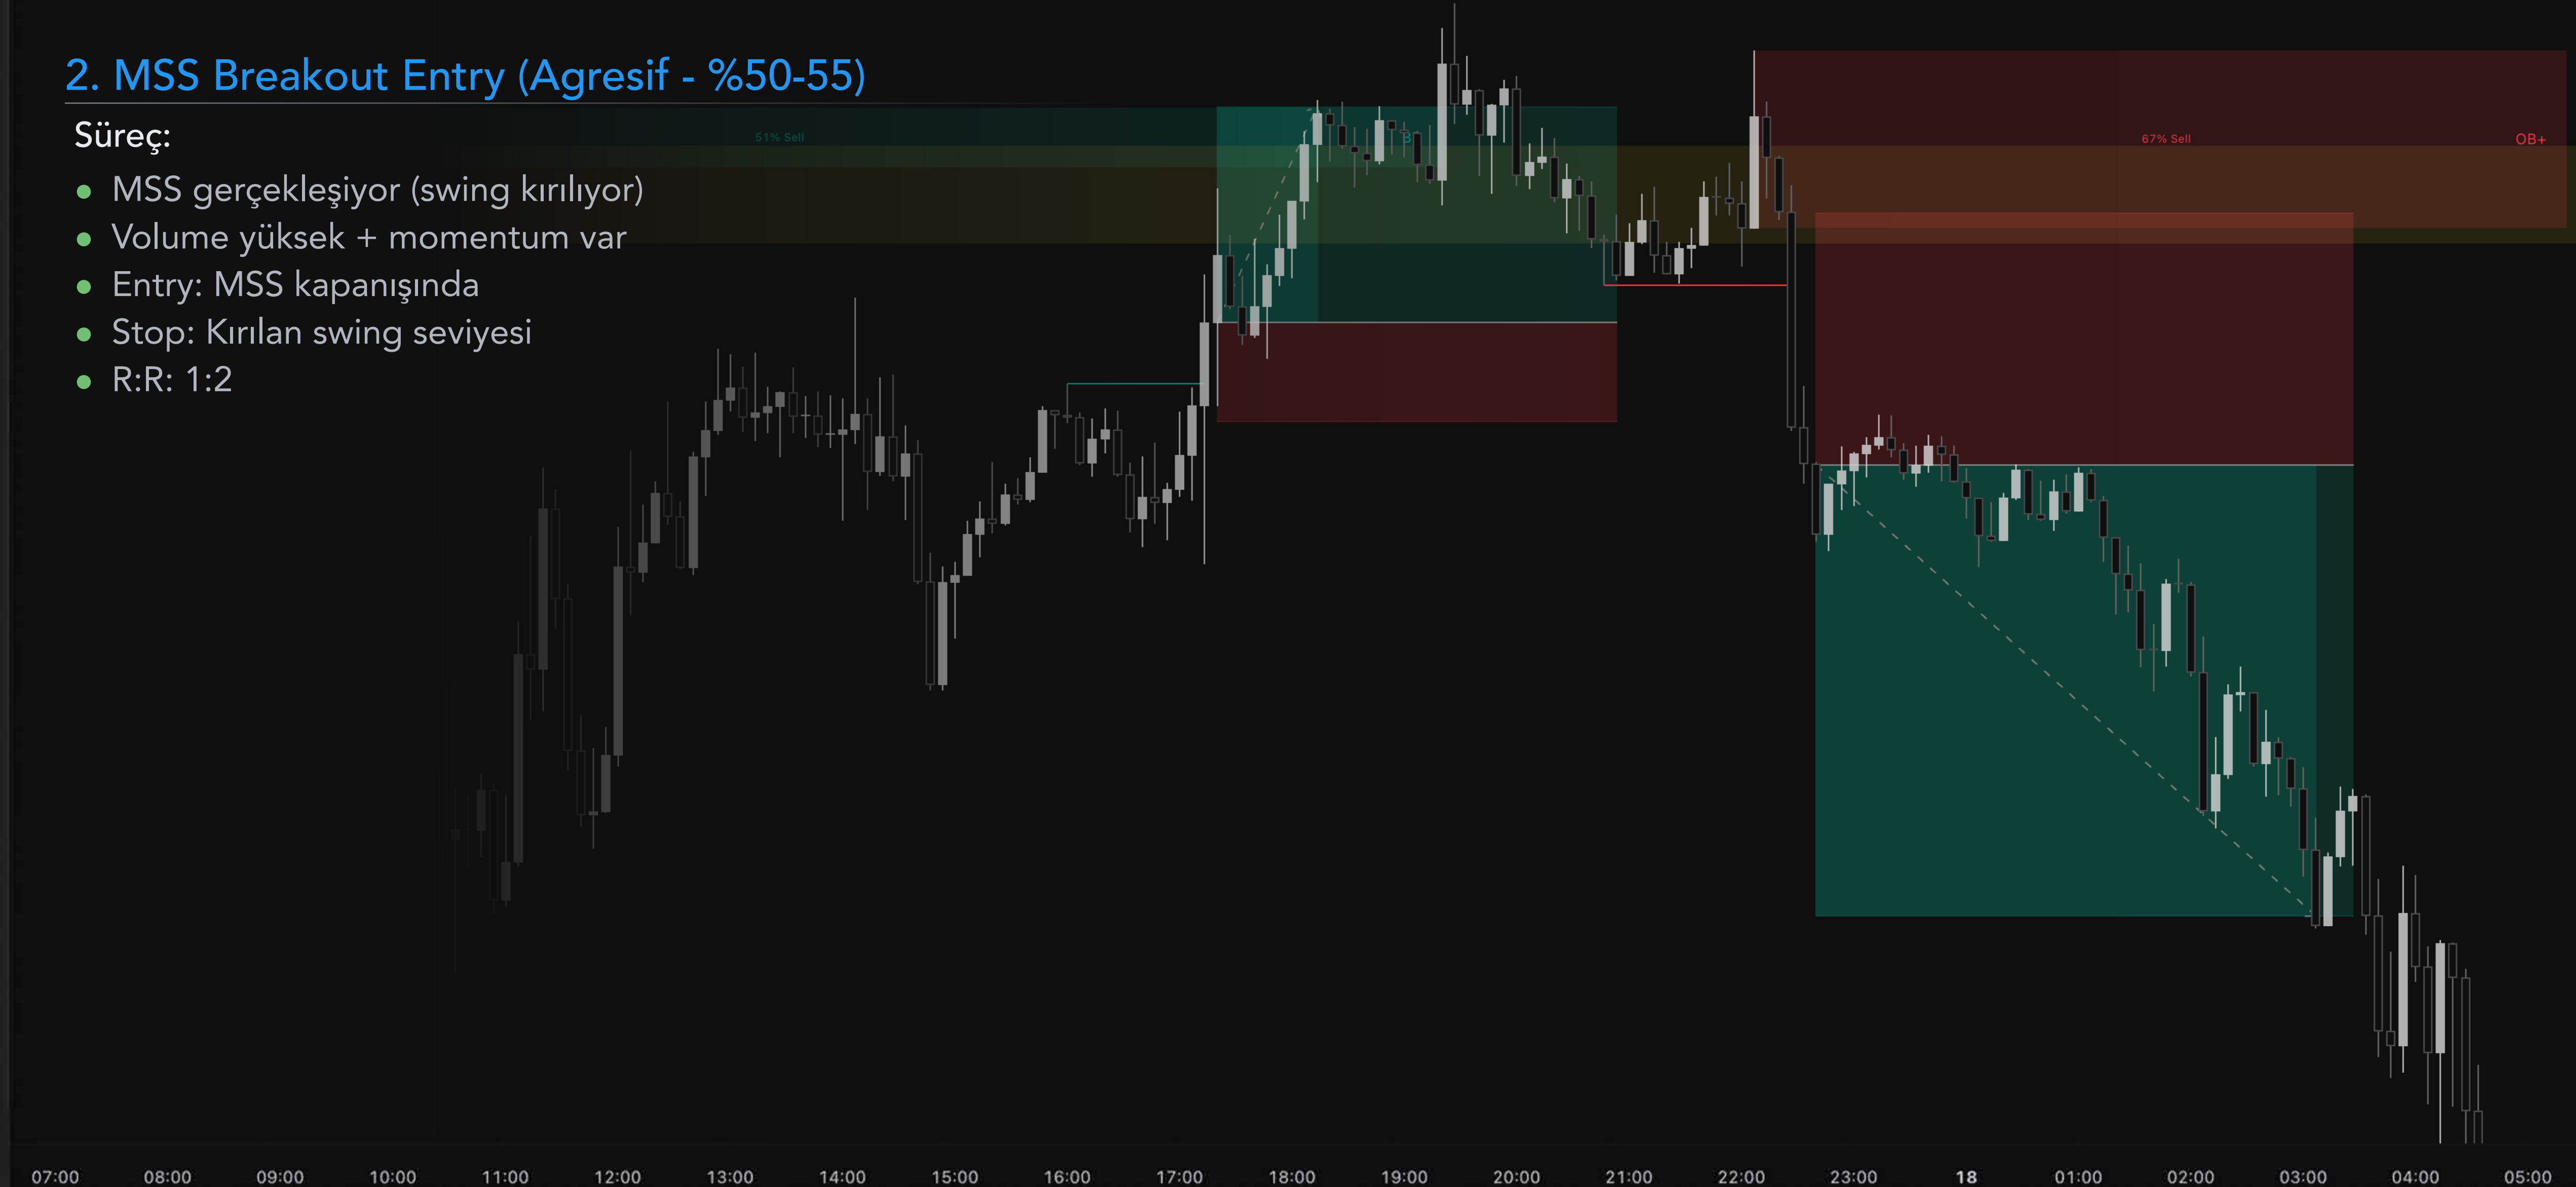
2. MSS Breakout Entry (Agresif - %50-55)

Süreç:

- MSS gerçekleşiyor (swing kırılıyor)
- Volume yüksek + momentum var
- Entry: MSS kapanışında
- Stop: Kırılan swing seviyesi
- R:R: 1:2

51% Sell

67% Sell

OB+

07:00 08:00 09:00 10:00 11:00 12:00 13:00 14:00 15:00 16:00 17:00 18:00 19:00 20:00 21:00 22:00 23:00 18 01:00 02:00 03:00 04:00 05:00